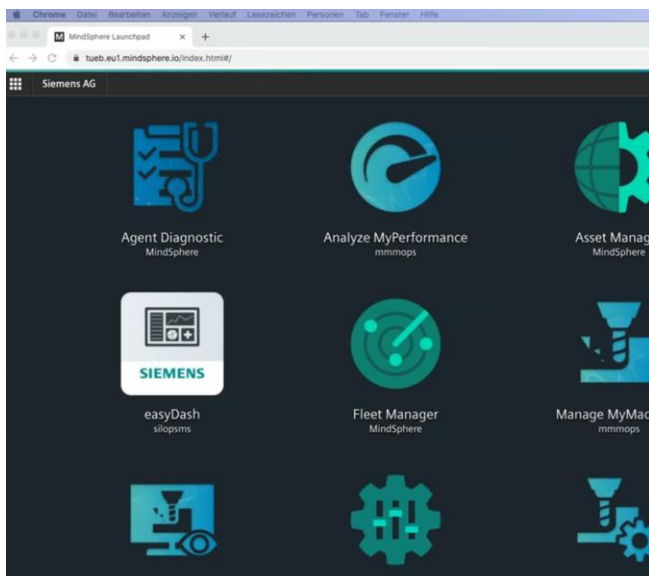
Chrome Datei Bearbeiten Anzeigen Verlauf Lesezeichen Personen Tab Fenster Hilfe

MindSphere Launchpad ×

tueb.eu1.mindsphere.io/index.html#/

Siemens AG

Agent Diagnostic
MindSphere

Analyze MyPerformance
mmmops

Asset Manag
MindSphere

SIEMENS

easyDash
silopsms

Fleet Manager
MindSphere

Manage MyMac
mmmops